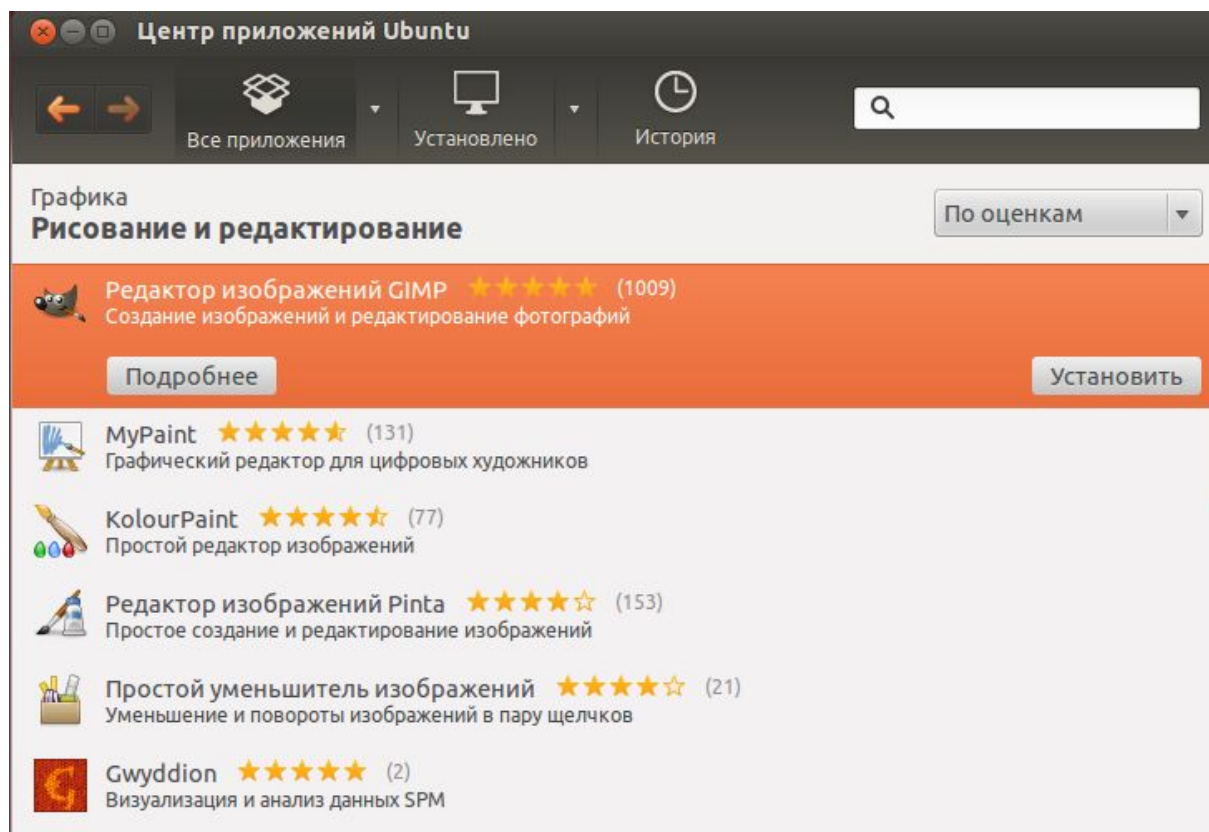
Центр приложений Ubuntu

Все приложения

Установлено

История

Графика
Рисование и редактирование

По оценкам

Редактор изображений GIMP (1009)
Создание изображений и редактирование фотографий

Подробнее

Установить

MyPaint (131)
Графический редактор для цифровых художников

KolourPaint (77)
Простой редактор изображений

Редактор изображений Pinta (153)
Простое создание и редактирование изображений

Простой уменьшитель изображений (21)
Уменьшение и повороты изображений в пару щелчков

Gwyddion (2)
Визуализация и анализ данных SPM